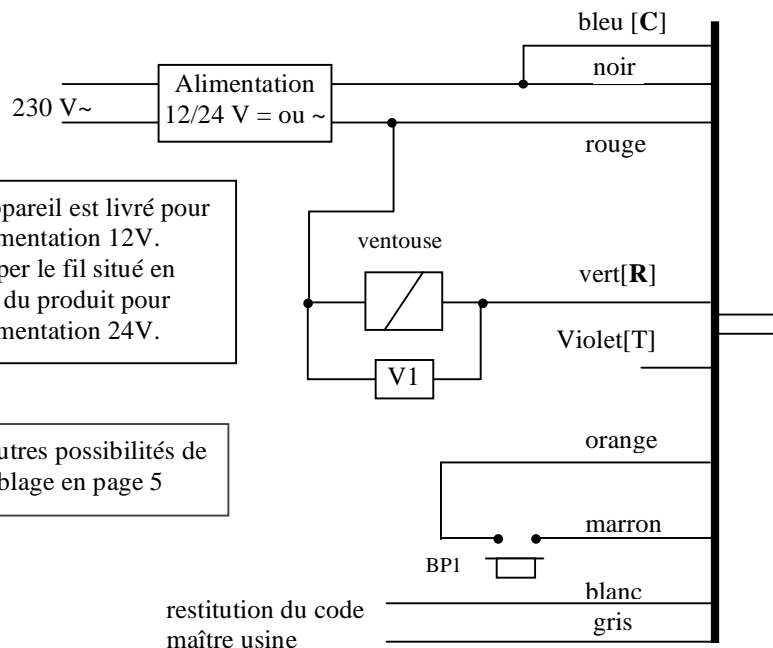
bleu [**C**]

Alimentation
12/24 V = ou ~

230 V~

noir

rouge

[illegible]ppareil est livré pour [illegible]mentation 12V. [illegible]per le fil situé en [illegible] du produit pour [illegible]mentation 24V.

ventouse

vert[**R**]

Violet[T]

V1

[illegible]utres possibilités de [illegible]blage en page 5

orange

marron

BP1

blanc

restitution du code maître usine

gris